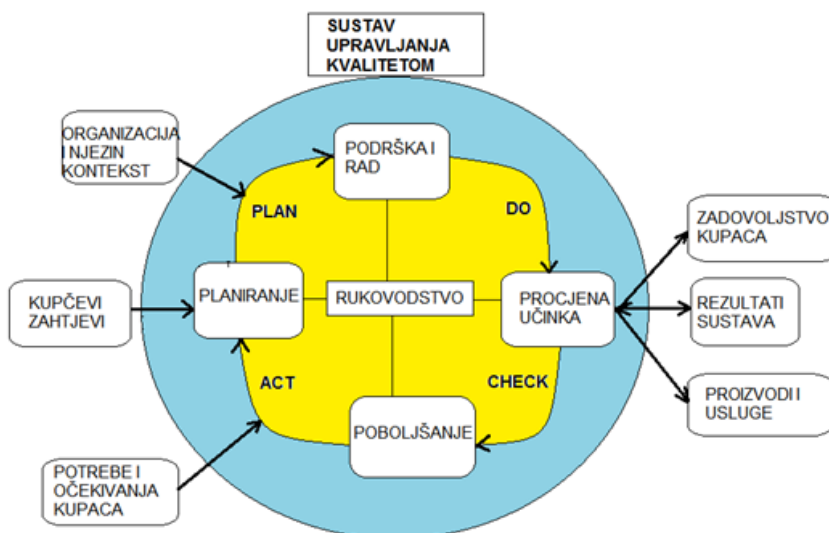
SUSTAV UPRAVLJANJA KVALITETOM

ORGANIZACIJA I NJEZIN KONTEKST

PODRŠKA I RAD

PLAN

DO

ZADOVOLJSTVO KUPACA

KUPČEVI ZAHTJEVI

PLANIRANJE

RUKOVODSTVO

PROCJENA UČINKA

REZULTATI SUSTAVA

ACT

CHECK

PROIZVODI I USLUGE

POBOLJŠANJE

POTREBE I OČEKIVANJA KUPACA